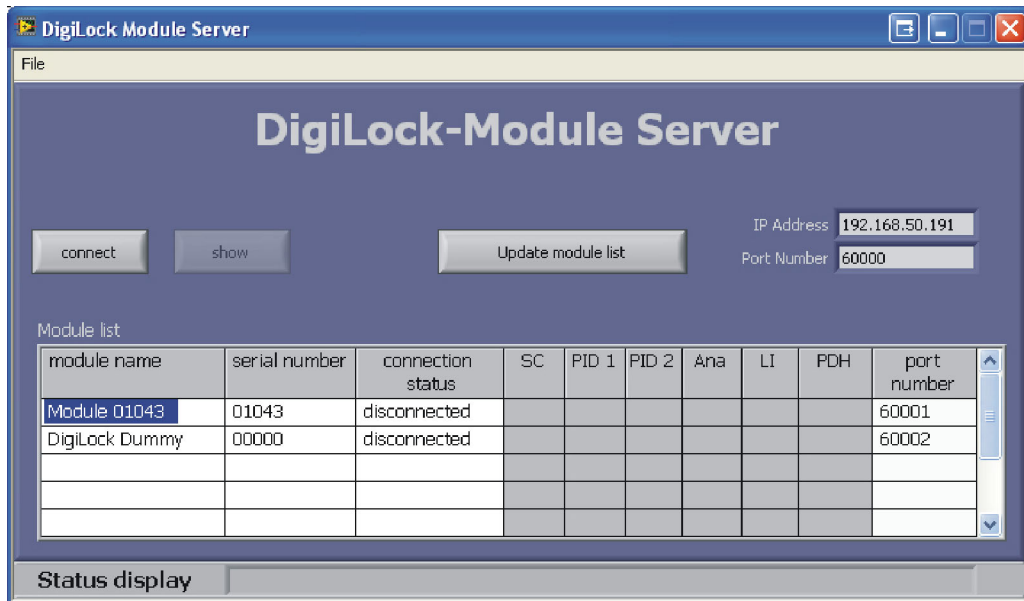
DigiLock Module Server

File

DigiLock-Module Server

connect

show

Update module list

IP Address 192.168.50.191

Port Number 60000

Module list

| module name | serial number | connection status | SC | PID 1 | PID 2 | Ana | LI | PDH | port number |
|---|---|---|---|---|---|---|---|---|---|
| Module 01043 | 01043 | disconnected | | | | | | | 60001 |
| DigiLock Dummy | 00000 | disconnected | | | | | | | 60002 |
| | | | | | | | | | |
| | | | | | | | | | |
| | | | | | | | | | |

Status display